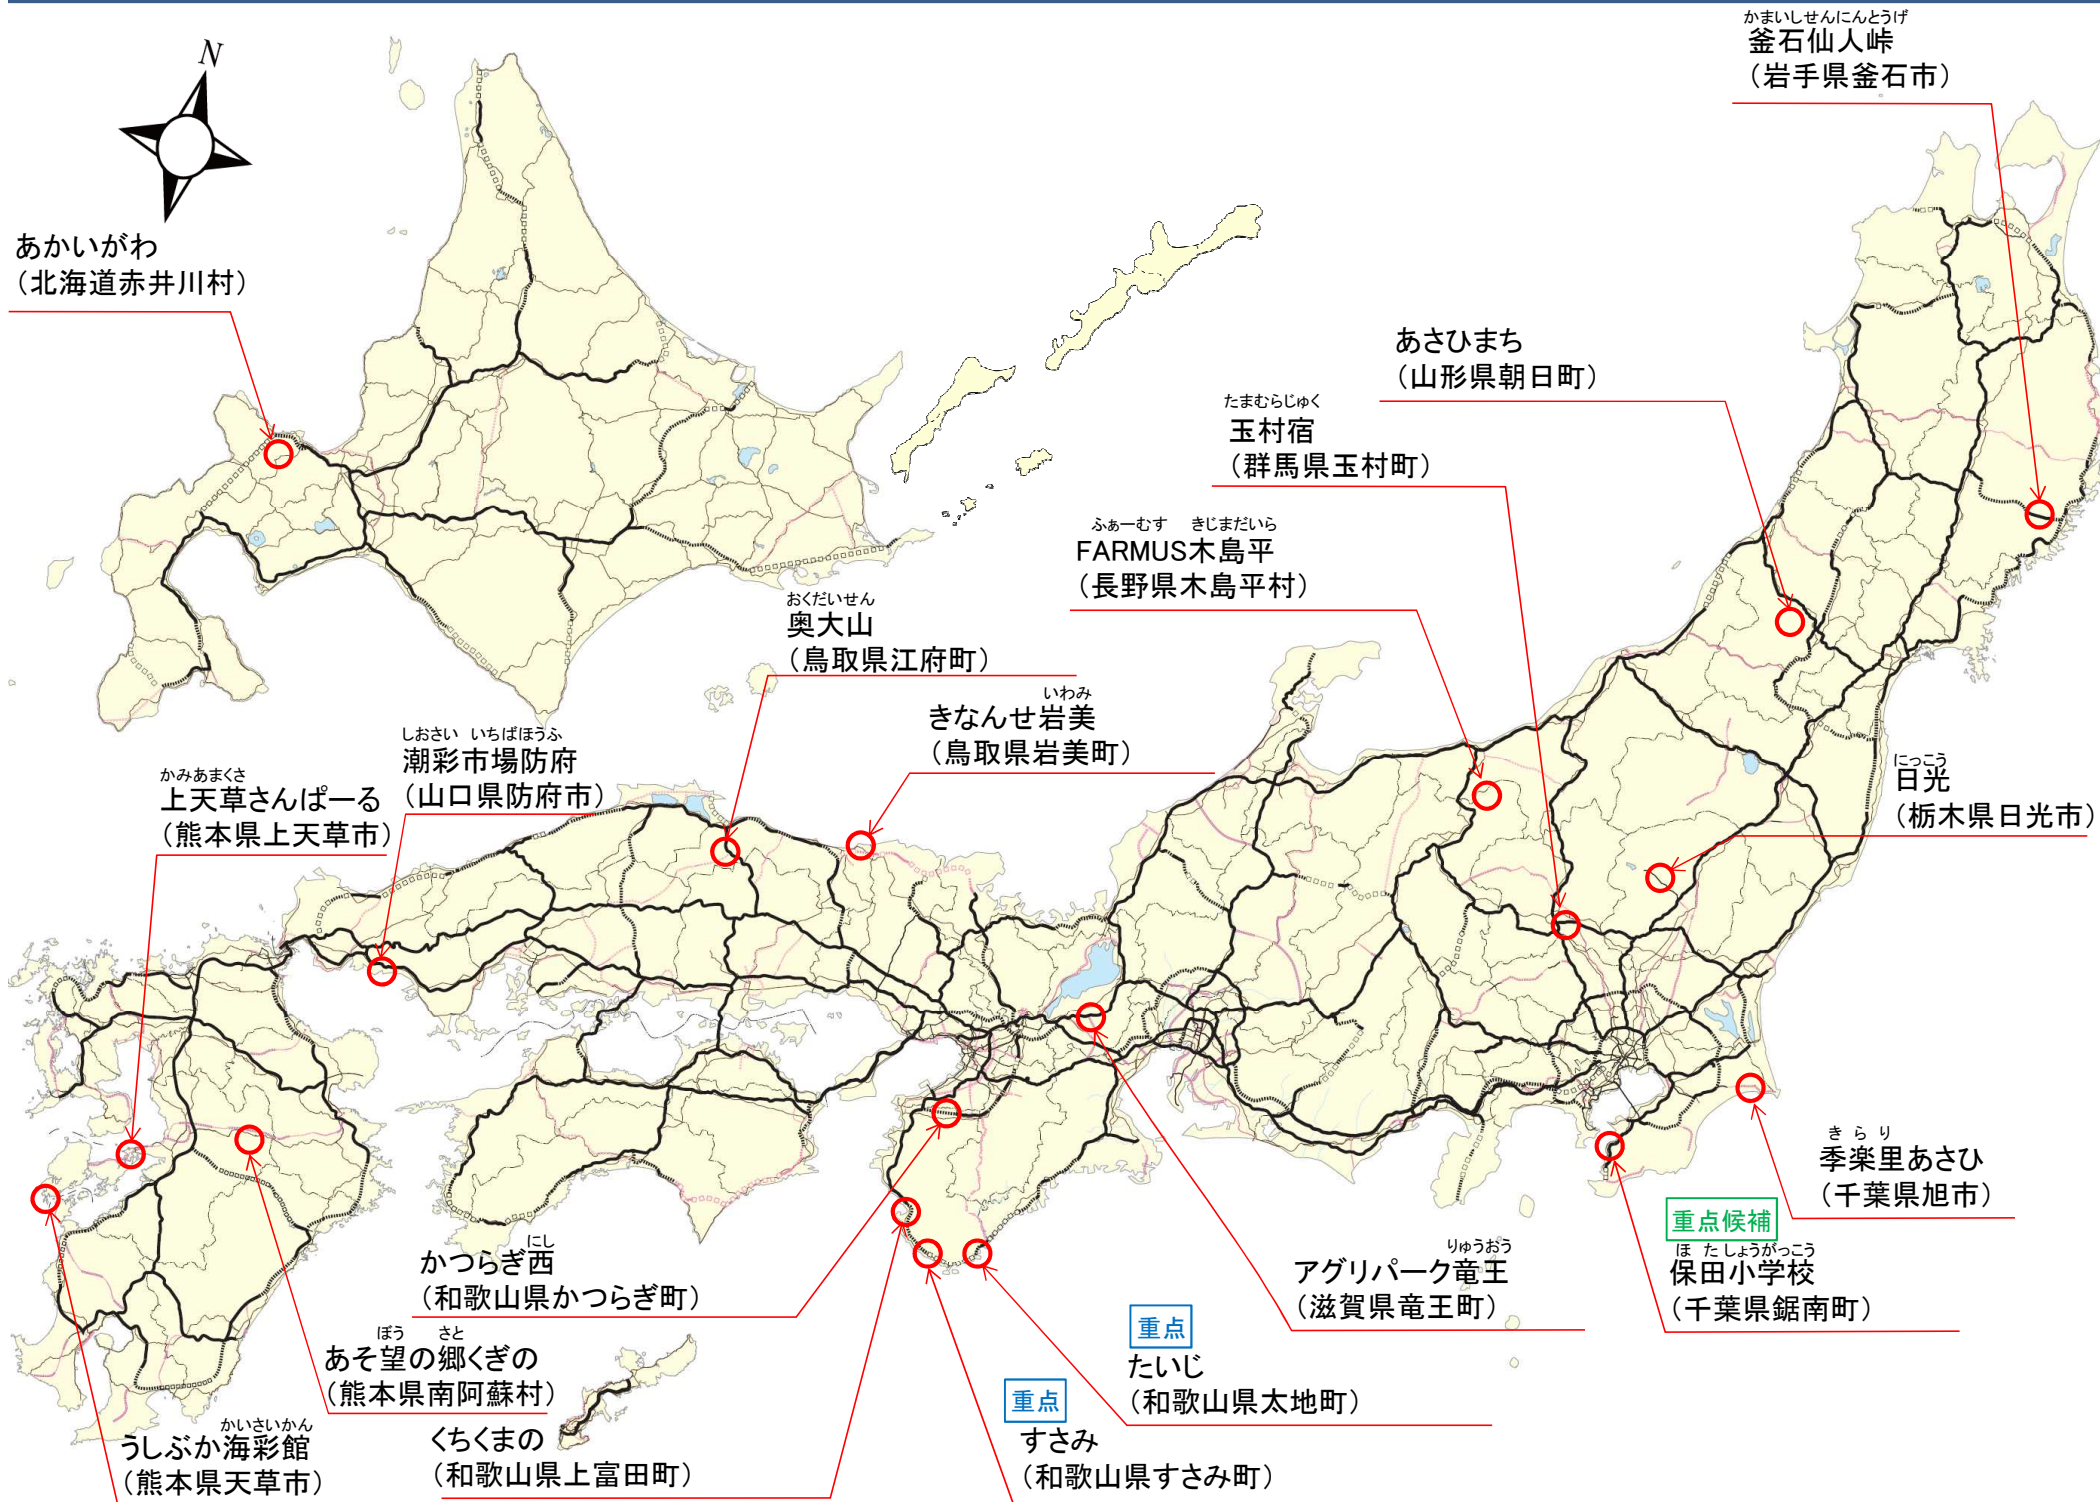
N

かまいしせんにんとうげ
釜石仙人峠
（岩手県釜石市）

あかいがわ
（北海道赤井川村）

あさひまち
（山形県朝日町）

たまむらじゅく
玉村宿
（群馬県玉村町）

ふぁーむす　きじまだいら
FARMUS木島平
（長野県木島平村）

おくだいせん
奥大山
（鳥取県江府町）

いわみ
きなんせ岩美
（鳥取県岩美町）

しおさい　いちばほうふ
潮彩市場防府
（山口県防府市）

かみあまくさ
上天草さんぱーる
（熊本県上天草市）

にっこう
日光
（栃木県日光市）

きらり
季楽里あさひ
（千葉県旭市）

重点候補
ほたしょうがっこう
保田小学校
（千葉県鋸南町）

りゅうおう
アグリパーク竜王
（滋賀県竜王町）

にし
かつらぎ西
（和歌山県かつらぎ町）

重点
たいじ
（和歌山県太地町）

ぼう　さと
あそ望の郷くぎの
（熊本県南阿蘇村）

重点
すさみ
（和歌山県すさみ町）

かいさいかん
うしぶか海彩館
（熊本県天草市）

くちくまの
（和歌山県上富田町）